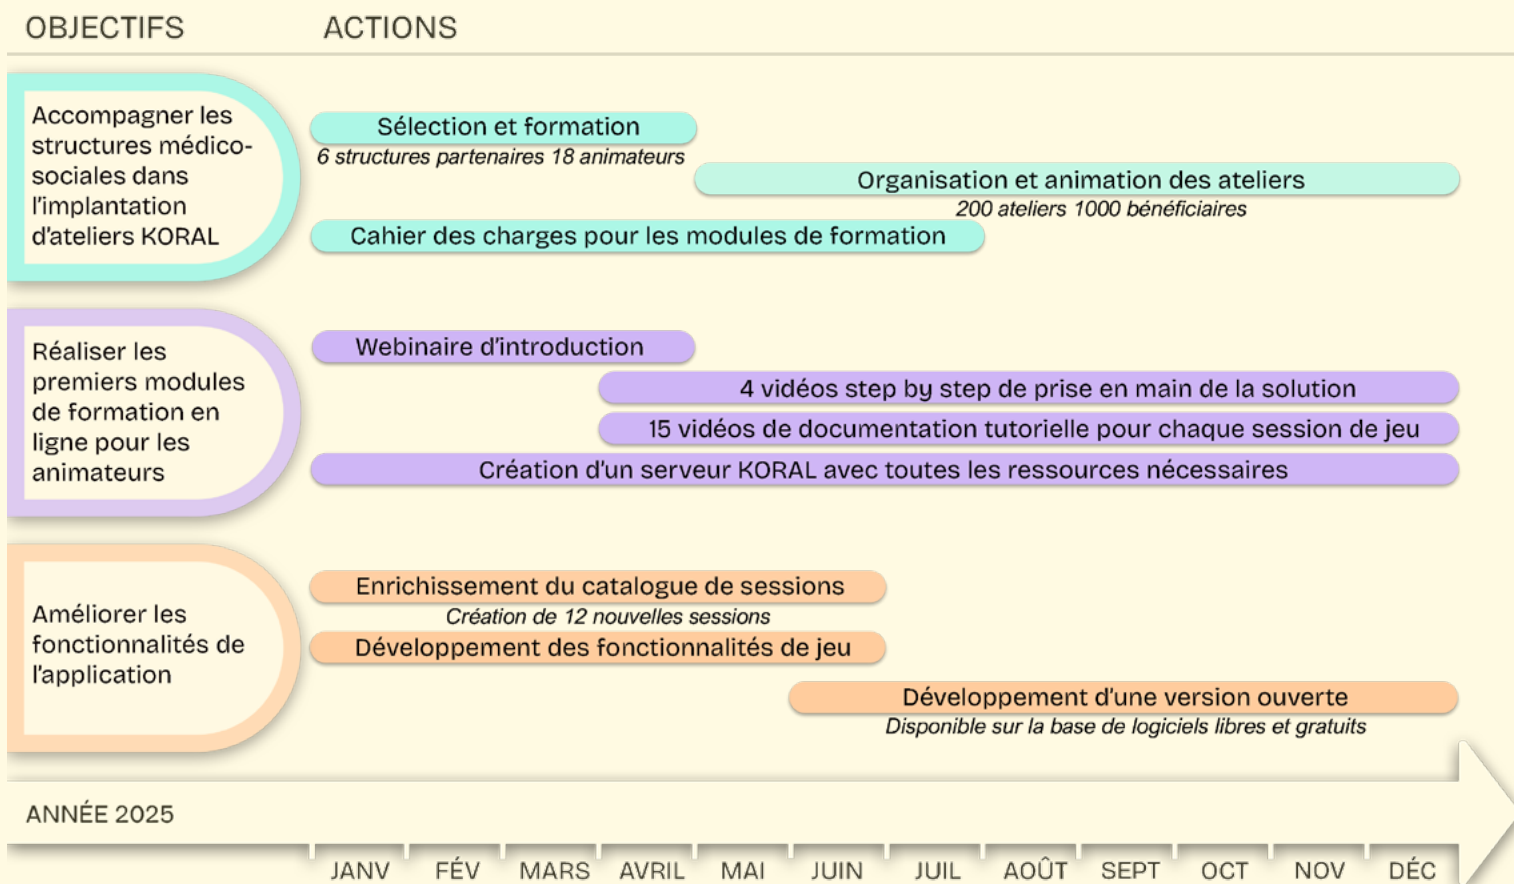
OBJECTIFS ACTIONS

Accompagner les structures médico-sociales dans l'implantation d'ateliers KORAL

Sélection et formation
6 structures partenaires 18 animateurs

Organisation et animation des ateliers
200 ateliers 1000 bénéficiaires

Cahier des charges pour les modules de formation

Réaliser les premiers modules de formation en ligne pour les animateurs

Webinaire d'introduction

4 vidéos step by step de prise en main de la solution

15 vidéos de documentation tutorielle pour chaque session de jeu

Création d'un serveur KORAL avec toutes les ressources nécessaires

Améliorer les fonctionnalités de l'application

Enrichissement du catalogue de sessions
Création de 12 nouvelles sessions

Développement des fonctionnalités de jeu

Développement d'une version ouverte
Disponible sur la base de logiciels libres et gratuits

ANNÉE 2025

JANV FÉV MARS AVRIL MAI JUIN JUIL AOÛT SEPT OCT NOV DÉC